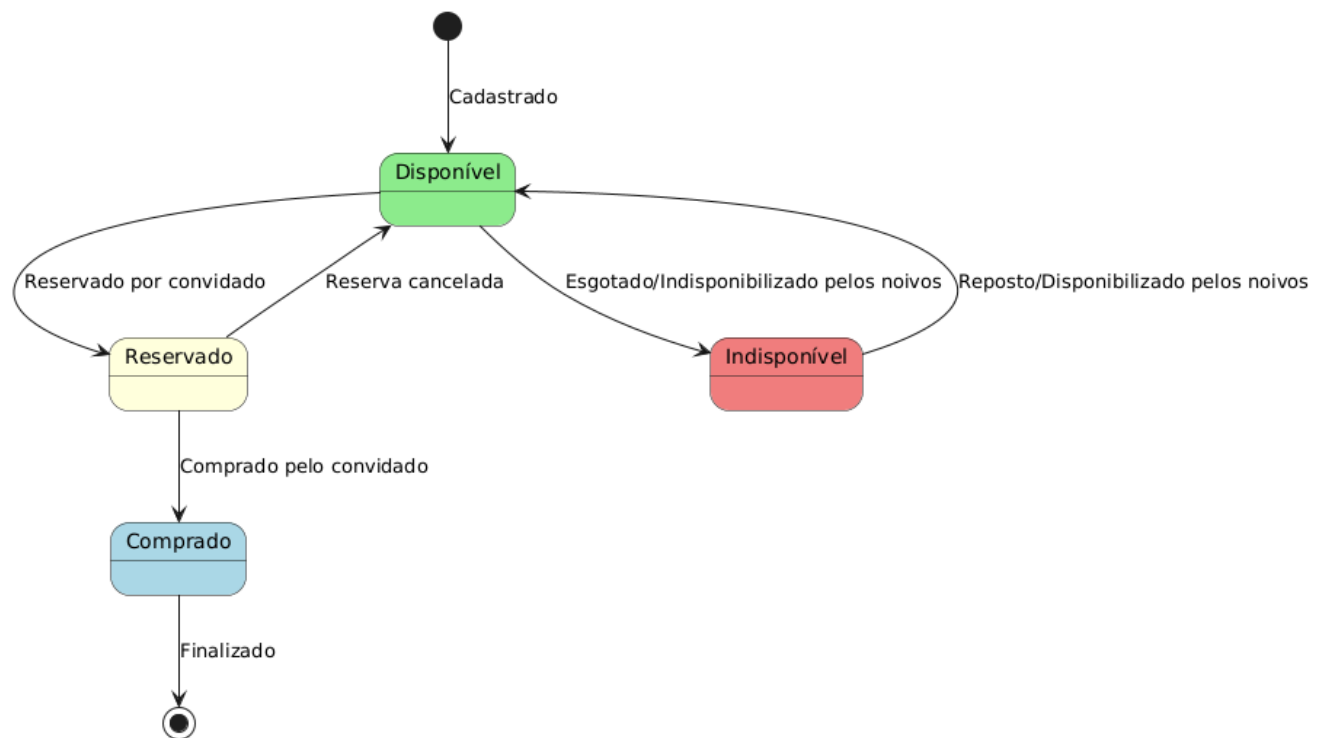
Cadastrado

Disponível

Reservado por convidado

Reserva cancelada

Esgotado/Indisponibilizado pelos noivos

Reposto/Disponibilizado pelos noivos

Reservado

Indisponível

Comprado pelo convidado

Comprado

Finalizado